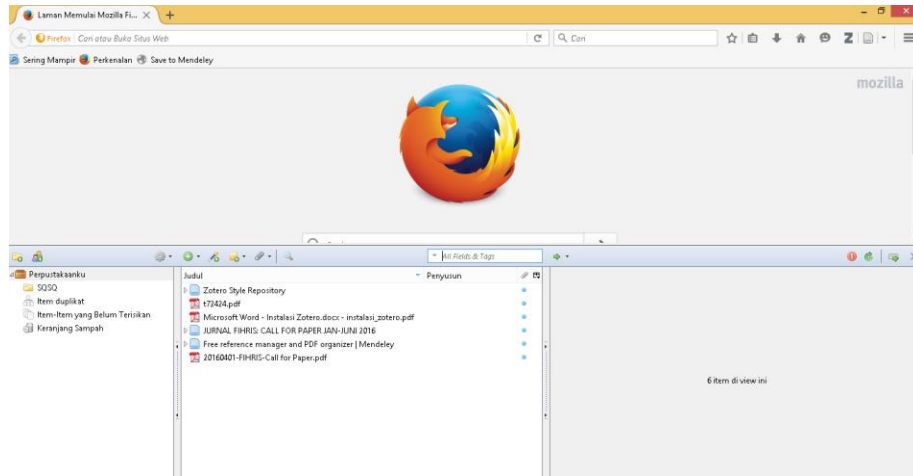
Laman Memulai Mozilla Fi...

Firefox | Cari atau Buka Situs Web

Cari

Sering Mampir Perkenalan Save to Mendeley

mozilla

All Fields & Tags

Perpustakaanku
SQSQ
Item duplikat
Item-Item yang Belum Terisikan
Keranjang Sampah

| Judul | Penyusun |
|---|---|
| Zotero Style Repository | |
| t72424.pdf | |
| Microsoft Word - Instalasi Zotero.docx - instalasi_zotero.pdf | |
| JURNAL FIHRIS: CALL FOR PAPER JAN-JUNI 2016 | |
| Free reference manager and PDF organizer \| Mendeley | |
| 20160401-FIHRIS-Call for Paper.pdf | |

6 item di view ini